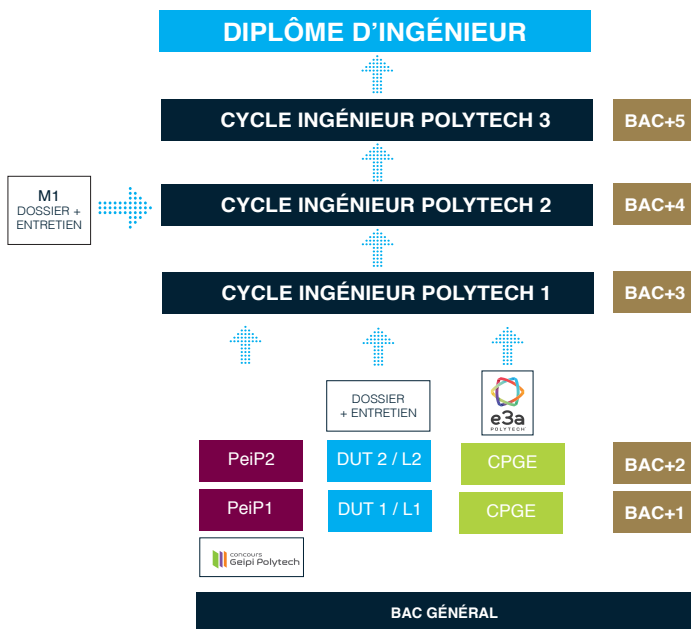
DIPLÔME D'INGÉNIEUR

CYCLE INGÉNIEUR POLYTECH 3

BAC+5

M1
DOSSIER +
ENTRETIEN

CYCLE INGÉNIEUR POLYTECH 2

BAC+4

CYCLE INGÉNIEUR POLYTECH 1

BAC+3

DOSSIER
+ ENTRETIEN

e3a
POLYTECH

PeiP2

DUT 2 / L2

CPGE

BAC+2

PeiP1

DUT 1 / L1

CPGE

BAC+1

concours
Geipi Polytech

BAC GÉNÉRAL